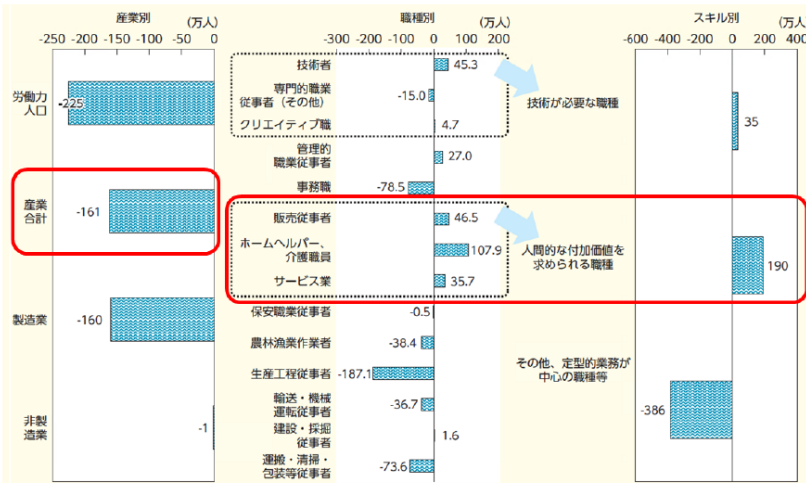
産業別 (万人)
-250 -200 -150 -100 -50 0

労働力人口 -225
産業合計 -161
製造業 -160
非製造業 -1

職種別 (万人)
-300 -200 -100 0 100 200

技術者 45.3
専門的職業従事者（その他） -15.0
クリエイティブ職 4.7
管理的職業従事者 27.0
事務職 -78.5
販売従事者 46.5
ホームヘルパー、介護職員 107.9
サービス業 35.7
保安職業従事者 -0.5
農林漁業作業者 -38.4
生産工程従事者 -187.1
輸送・機械運転従事者 -36.7
建設・採掘従事者 1.6
運搬・清掃・包装等従事者 -73.6

技術が必要な職種
人間的な付加価値を求められる職種
その他、定型的業務が中心の職種等

スキル別 (万人)
-600 -400 -200 0 200 400

35
190
-386